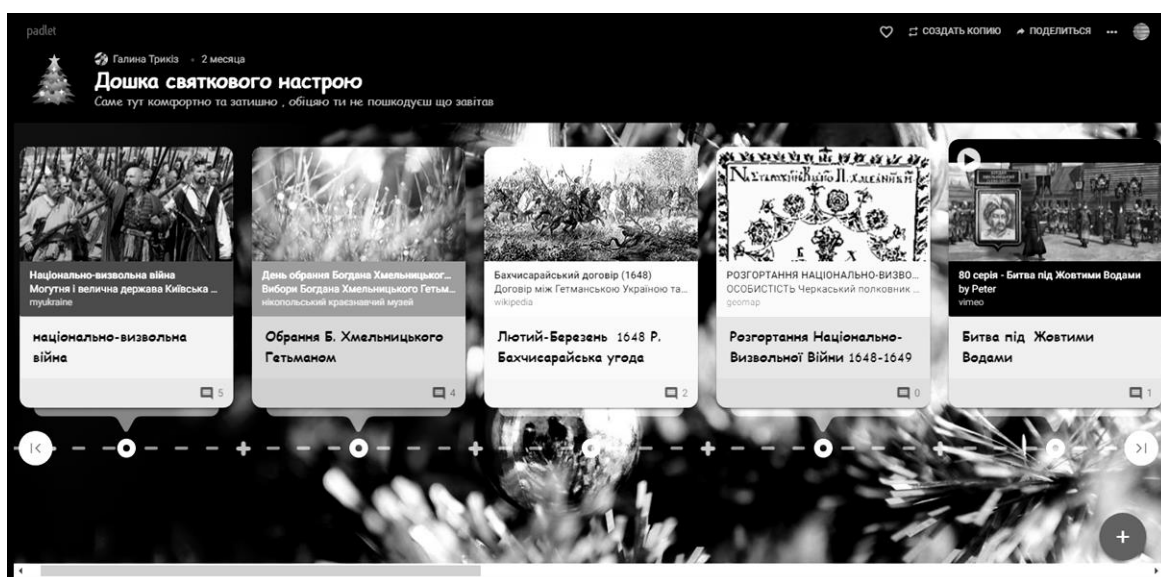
padlet

СОЗДАТЬ КОПИЮ ПОДЕЛИТЬСЯ ...

Галина Трикіз · 2 месяца

Дошка святкового настрою

Саме тут комфортно та затишно , обіцяю ти не пошкодуєш що завітав

Національно-визвольна війна
Могутня і велична держава Київська ...
myukraine

національно-визвольна війна

5

День обрання Богдана Хмельницького...
Вибори Богдана Хмельницького Гетьм...
нікопольський краєзнавчий музей

Обрання Б. Хмельницького Гетьманом

4

Бахчисарайський договір (1648)
Договір між Гетьманською Україною та...
wikipedia

Лютий-Березень 1648 Р. Бахчисарайська угода

2

РОЗГОРТАННЯ НАЦІОНАЛЬНО-ВИЗВО...
ОСОБИСТІСТЬ Черкаський полковник ...
geomap

Розгортання Національно-Визвольної Війни 1648-1649

0

80 серія - Битва під Жовтими Водами
by Peter
vimeo

Битва під Жовтими Водами

1